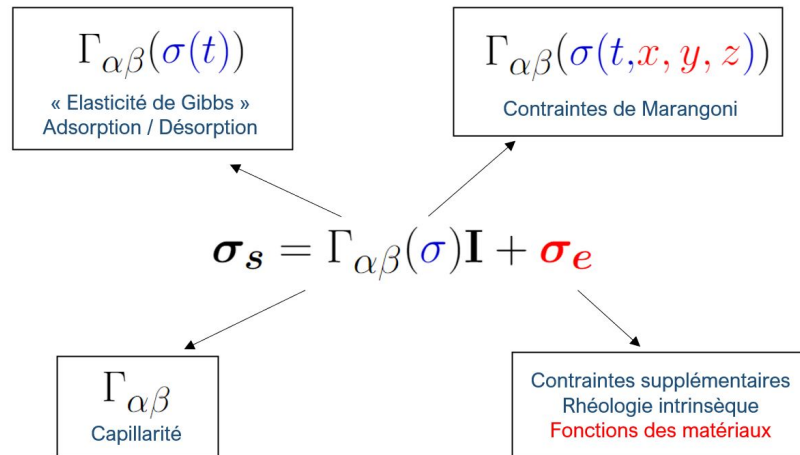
$\Gamma_{\alpha\beta}(\sigma(t))$

« Elasticité de Gibbs »
Adsorption / Désorption

$\Gamma_{\alpha\beta}(\sigma(t,x,y,z))$

Contraintes de Marangoni

$\boldsymbol{\sigma_s} = \Gamma_{\alpha\beta}(\sigma)\mathbf{I} + \boldsymbol{\sigma_e}$

$\Gamma_{\alpha\beta}$

Capillarité

Contraintes supplémentaires
Rhéologie intrinsèque
Fonctions des matériaux